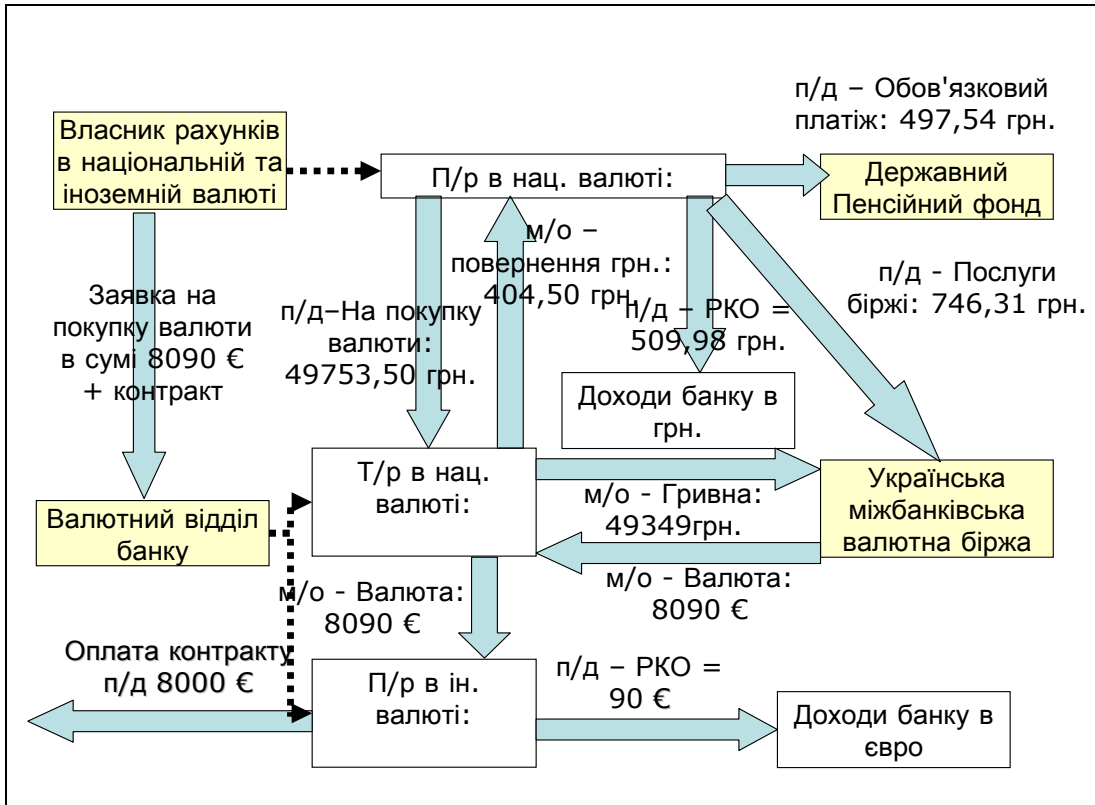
п/д – Обов'язковий платіж: 497,54 грн.

Власник рахунків в національній та іноземній валюті

П/р в нац. валюті:

Державний Пенсійний фонд

м/о – повернення грн.: 404,50 грн.

п/д - Послуги біржі: 746,31 грн.

Заявка на покупку валюти в сумі 8090 € + контракт

п/д–На покупку валюти: 49753,50 грн.

п/д – РКО = 509,98 грн.

Доходи банку в грн.

Т/р в нац. валюті:

Українська міжбанківська валютна біржа

м/о - Гривна: 49349грн.

Валютний відділ банку

м/о - Валюта: 8090 €

м/о - Валюта: 8090 €

Оплата контракту п/д 8000 €

П/р в ін. валюті:

п/д – РКО = 90 €

Доходи банку в євро